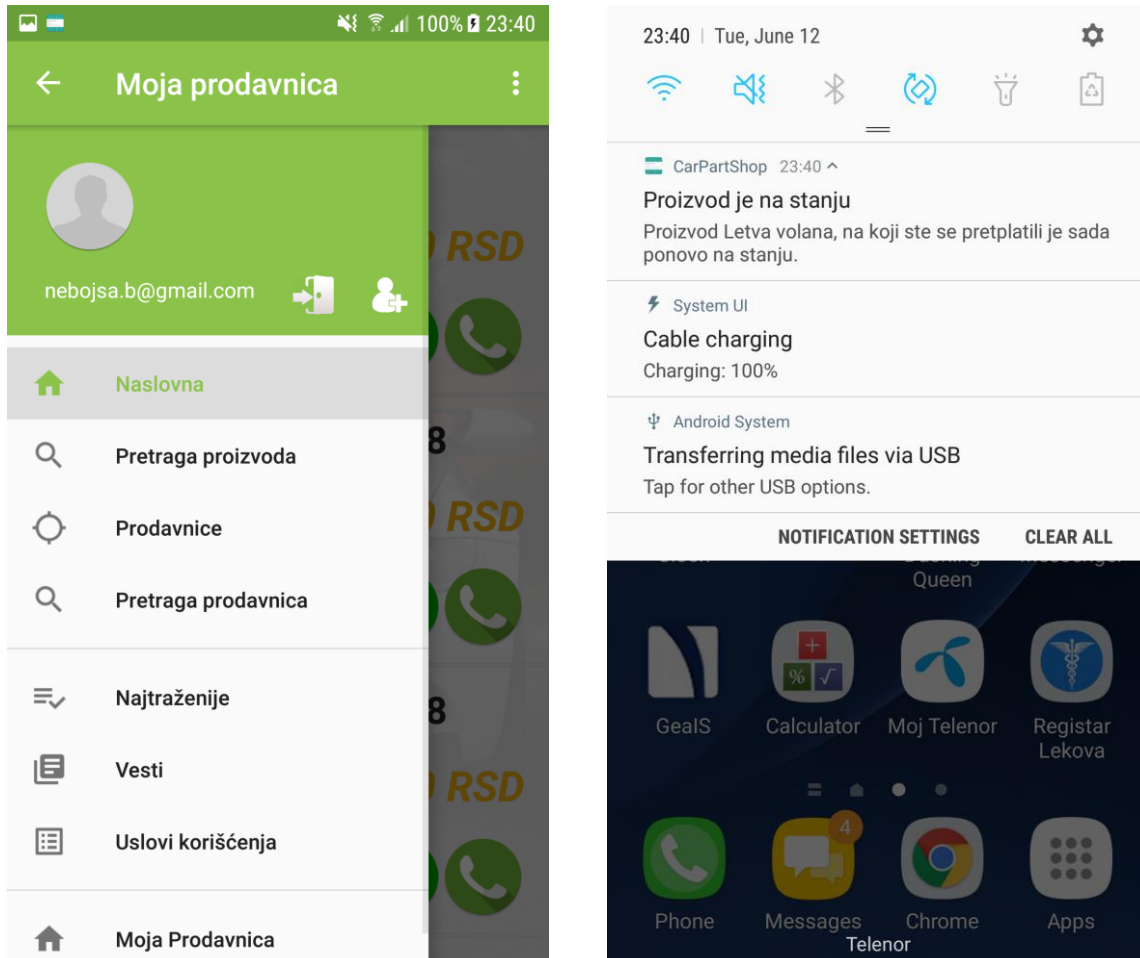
100% 23:40

Moja prodavnica

nebojsa.b@gmail.com

Naslovna

Pretraga proizvoda

Prodavnice

Pretraga prodavnica

Najtraženije

Vesti

Uslovi korišćenja

Moja Prodavnica

RSD
8
RSD
8
RSD

23:40 | Tue, June 12

CarPartShop 23:40
Proizvod je na stanju
Proizvod Letva volana, na koji ste se pretplatili je sada ponovo na stanju.

System UI
Cable charging
Charging: 100%

Android System
Transferring media files via USB
Tap for other USB options.

NOTIFICATION SETTINGS CLEAR ALL

Queen

GeaIS Calculator Moj Telenor Registar Lekova

4

Phone Messages Chrome Apps

Telenor